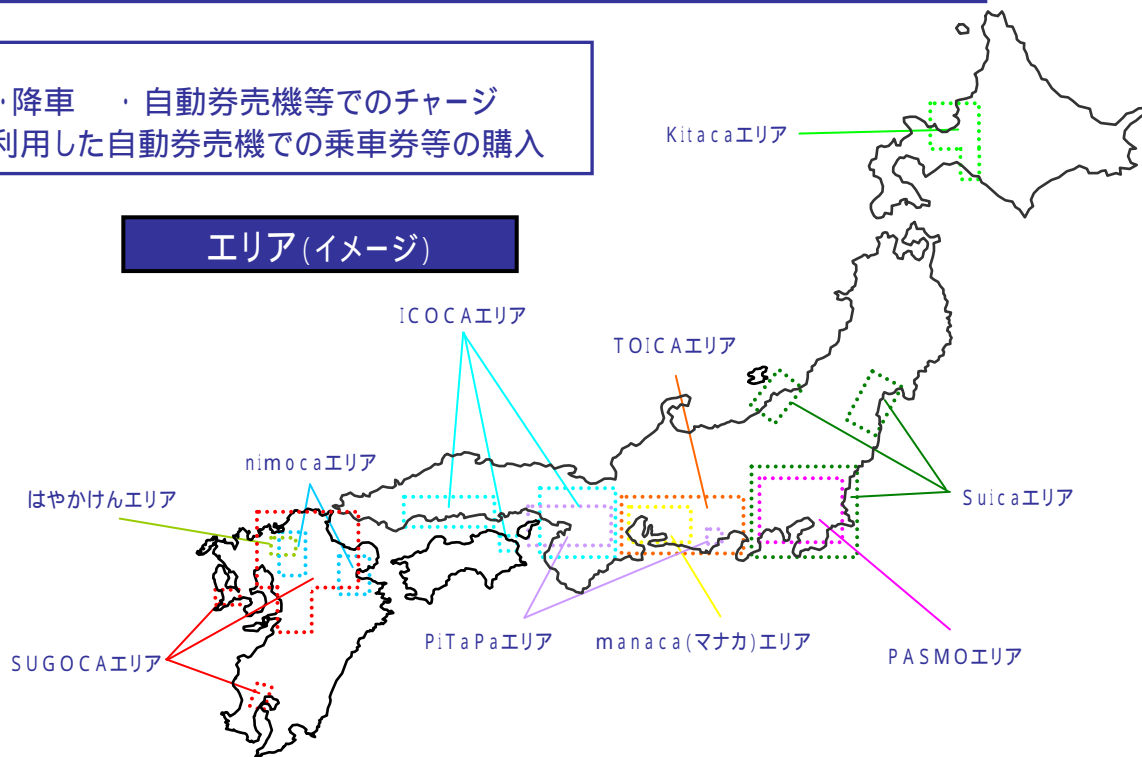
·降車　·自動券売機等でのチャージ
利用した自動券売機での乗車券等の購入

エリア(イメージ)

Kitacaエリア

ICOCAエリア

TOICAエリア

nimocaエリア

はやかけんエリア

Suicaエリア

SUGOCAエリア

PiTaPaエリア

manaca(マナカ)エリア

PASMOエリア